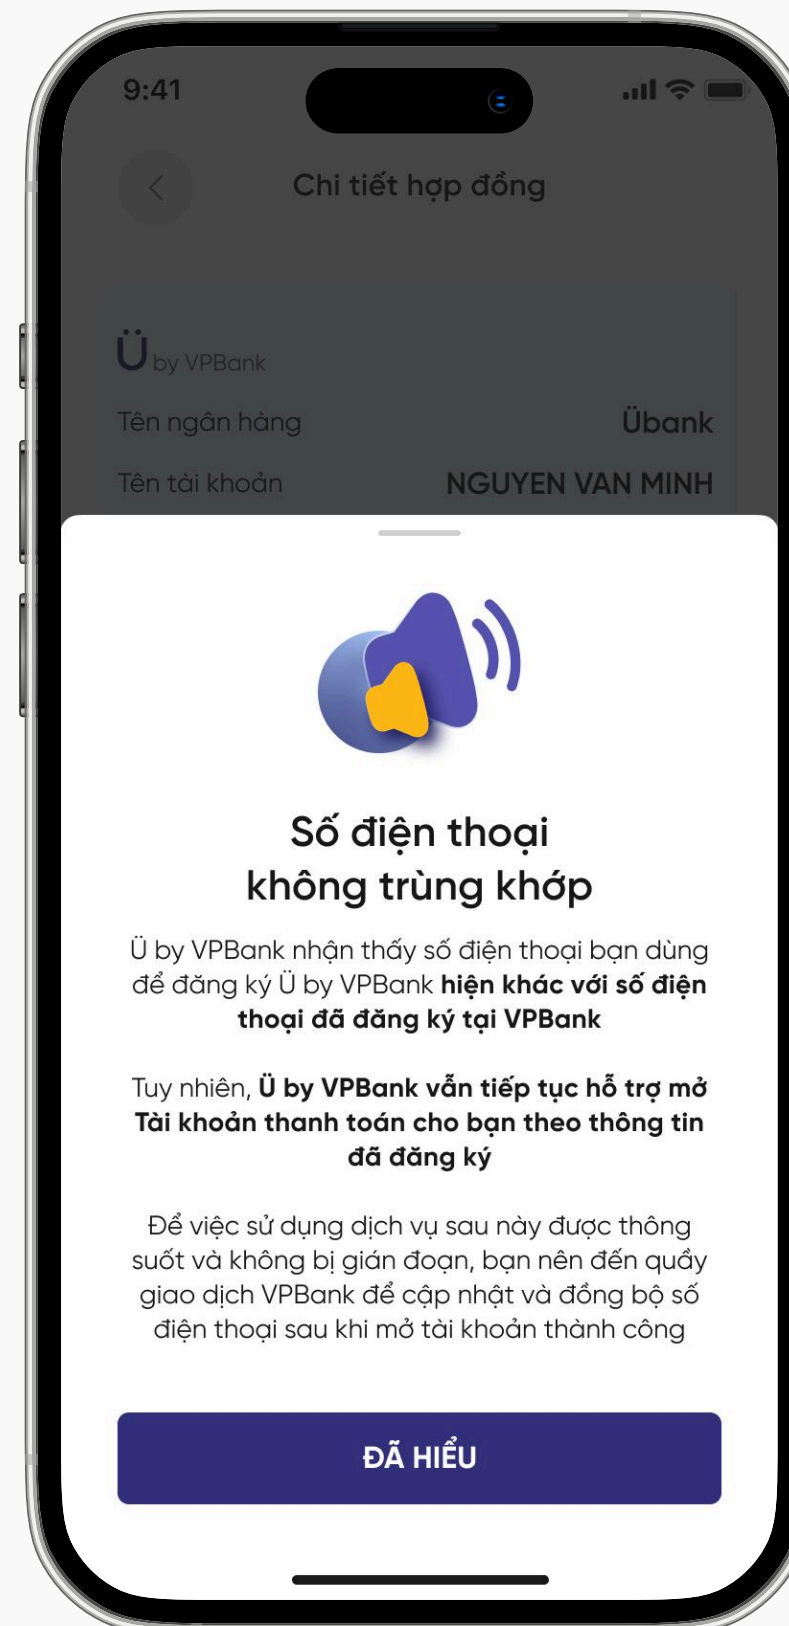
9:41

Chi tiết hợp đồng

Ü by VPBank

Tên ngân hàng Übank

Tên tài khoản NGUYEN VAN MINH

Số điện thoại không trùng khớp

Ü by VPBank nhận thấy số điện thoại bạn dùng để đăng ký Ü by VPBank **hiện khác với số điện thoại đã đăng ký tại VPBank**

Tuy nhiên, **Ü by VPBank vẫn tiếp tục hỗ trợ mở Tài khoản thanh toán cho bạn theo thông tin đã đăng ký**

Để việc sử dụng dịch vụ sau này được thông suốt và không bị gián đoạn, bạn nên đến quầy giao dịch VPBank để cập nhật và đồng bộ số điện thoại sau khi mở tài khoản thành công

ĐÃ HIỂU